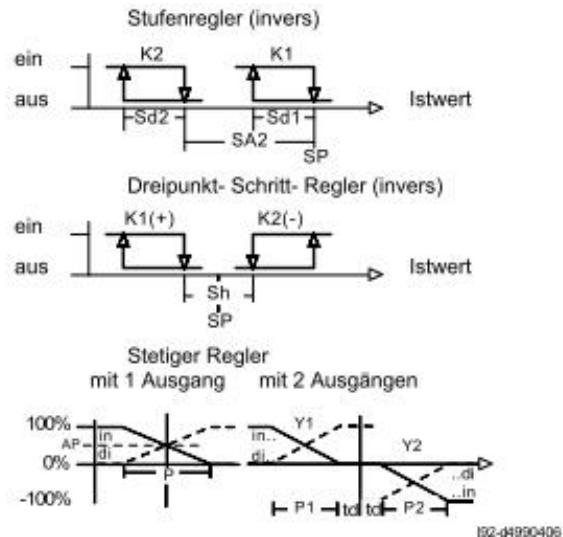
Stufenregler (invers)

ein
aus
K2
K1
Sd2
Sd1
SA2
SP
Istwert

Dreipunkt- Schritt- Regler (invers)

ein
aus
K1(+)
K2(-)
Sh
SP
Istwert

Stetiger Regler
mit 1 Ausgang
mit 2 Ausgängen

100%
AP
0%
-100%
in
di
P
Y1
in..
di..
Y2
..di
..in
P1
td
td
P2

I92-d4990406